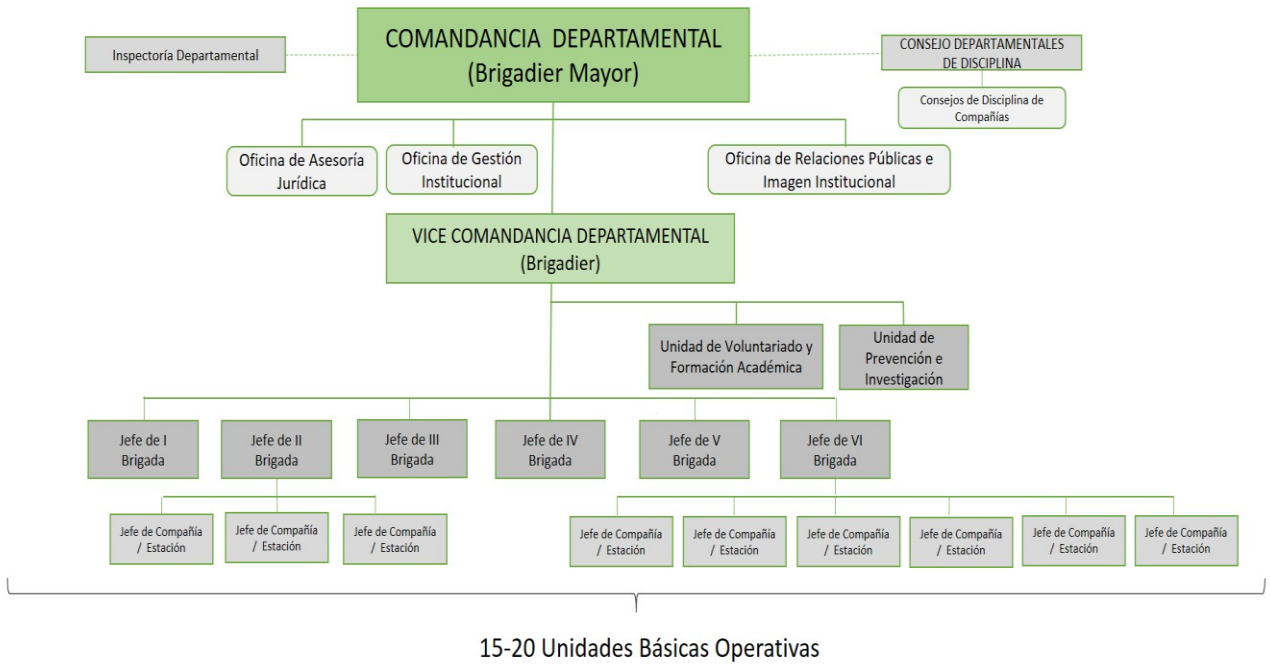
Inspectoría Departamental

COMANDANCIA DEPARTAMENTAL
(Brigadier Mayor)

CONSEJO DEPARTAMENTALES DE DISCIPLINA

Consejos de Disciplina de Compañías

Oficina de Asesoría Jurídica

Oficina de Gestión Institucional

Oficina de Relaciones Públicas e Imagen Institucional

VICE COMANDANCIA DEPARTAMENTAL
(Brigadier)

Unidad de Voluntariado y Formación Académica

Unidad de Prevención e Investigación

Jefe de I Brigada

Jefe de II Brigada

Jefe de III Brigada

Jefe de IV Brigada

Jefe de V Brigada

Jefe de VI Brigada

Jefe de Compañía / Estación

Jefe de Compañía / Estación

Jefe de Compañía / Estación

Jefe de Compañía / Estación

Jefe de Compañía / Estación

Jefe de Compañía / Estación

Jefe de Compañía / Estación

Jefe de Compañía / Estación

Jefe de Compañía / Estación

15-20 Unidades Básicas Operativas